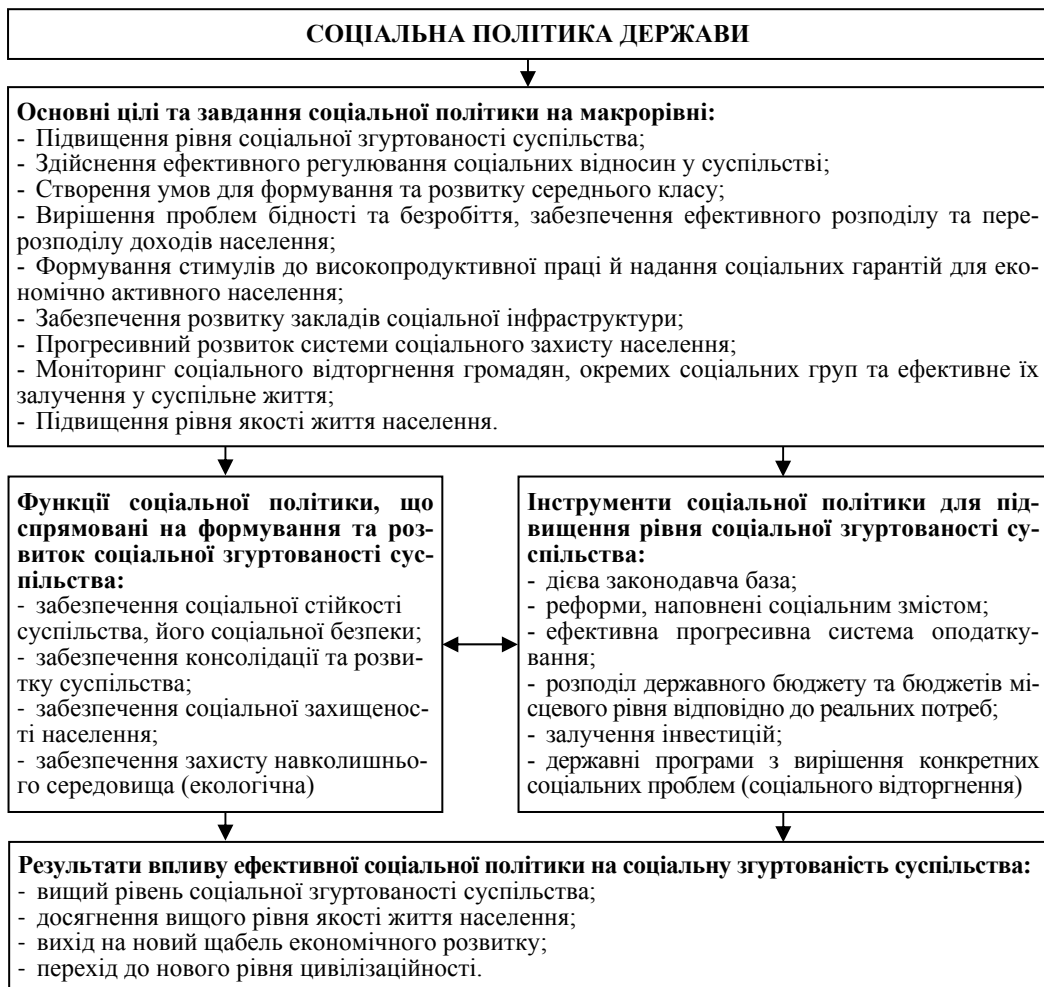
СОЦІАЛЬНА ПОЛІТИКА ДЕРЖАВИ

Основні цілі та завдання соціальної політики на макрорівні:
- Підвищення рівня соціальної згуртованості суспільства;
- Здійснення ефективного регулювання соціальних відносин у суспільстві;
- Створення умов для формування та розвитку середнього класу;
- Вирішення проблем бідності та безробіття, забезпечення ефективного розподілу та перерозподілу доходів населення;
- Формування стимулів до високопродуктивної праці й надання соціальних гарантій для економічно активного населення;
- Забезпечення розвитку закладів соціальної інфраструктури;
- Прогресивний розвиток системи соціального захисту населення;
- Моніторинг соціального відторгнення громадян, окремих соціальних груп та ефективне їх залучення у суспільне життя;
- Підвищення рівня якості життя населення.

Функції соціальної політики, що спрямовані на формування та розвиток соціальної згуртованості суспільства:
- забезпечення соціальної стійкості суспільства, його соціальної безпеки;
- забезпечення консолідації та розвитку суспільства;
- забезпечення соціальної захищеності населення;
- забезпечення захисту навколишнього середовища (екологічна)

Інструменти соціальної політики для підвищення рівня соціальної згуртованості суспільства:
- дієва законодавча база;
- реформи, наповнені соціальним змістом;
- ефективна прогресивна система оподаткування;
- розподіл державного бюджету та бюджетів місцевого рівня відповідно до реальних потреб;
- залучення інвестицій;
- державні програми з вирішення конкретних соціальних проблем (соціального відторгнення)

Результати впливу ефективної соціальної політики на соціальну згуртованість суспільства:
- вищий рівень соціальної згуртованості суспільства;
- досягнення вищого рівня якості життя населення.
- вихід на новий щабель економічного розвитку;
- перехід до нового рівня цивілізаційності.